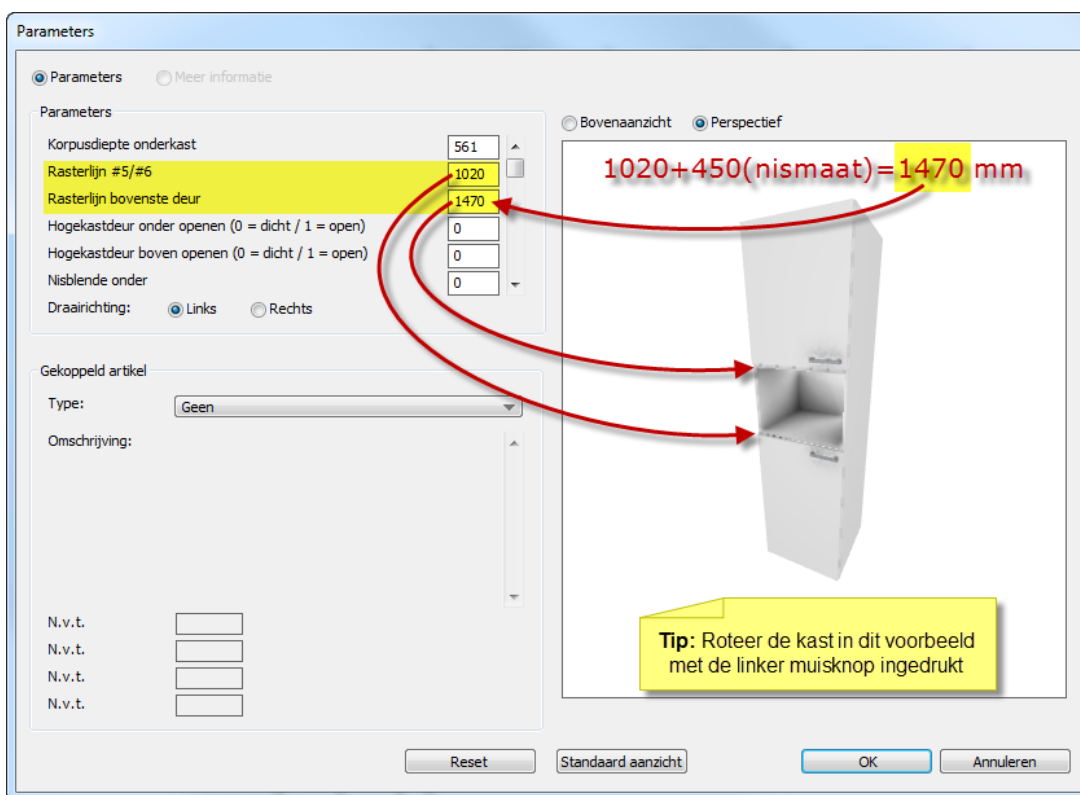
Parameters

Parameters
Meer informatie

Parameters

| | |
|---|---|
| Korpusdiepte onderkast | 561 |
| Rasterlijn #5/#6 | 1020 |
| Rasterlijn bovenste deur | 1470 |
| Hogekastdeur onder openen (0 = dicht / 1 = open) | 0 |
| Hogekastdeur boven openen (0 = dicht / 1 = open) | 0 |
| Nisblende onder | 0 |

Draairichting: Links Rechts

Bovenaanzicht Perspectief

1020+450(nismaat)=1470 mm

Gekoppeld artikel

Type: Geen

Omschrijving:

N.v.t.
N.v.t.
N.v.t.
N.v.t.

**Tip:** Roteer de kast in dit voorbeeld met de linker muisknop ingedrukt

Reset
Standaard aanzicht
OK
Annuleren